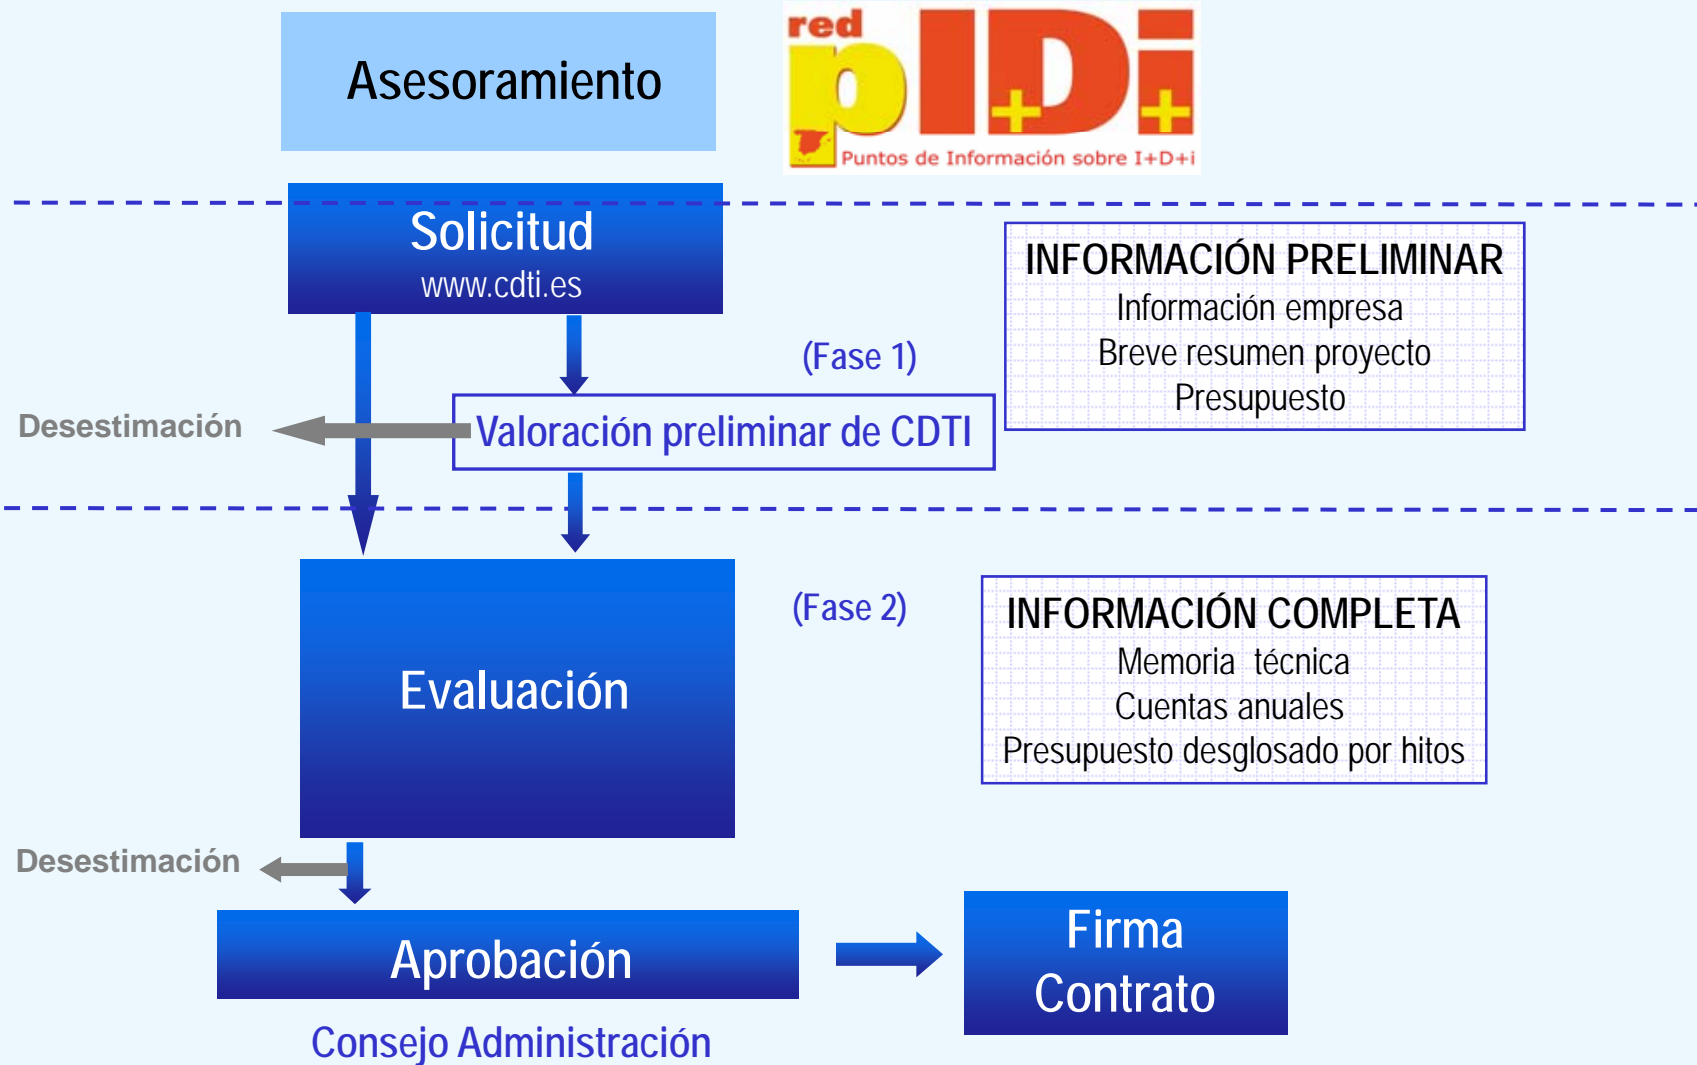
Asesoramiento

red pIDi
Puntos de Información sobre I+D+i

Solicitud
www.cdti.es

(Fase 1)

INFORMACIÓN PRELIMINAR
Información empresa
Breve resumen proyecto
Presupuesto

Desestimación

Valoración preliminar de CDTI

(Fase 2)

Evaluación

INFORMACIÓN COMPLETA
Memoria técnica
Cuentas anuales
Presupuesto desglosado por hitos

Desestimación

Aprobación

Consejo Administración

Firma
Contrato